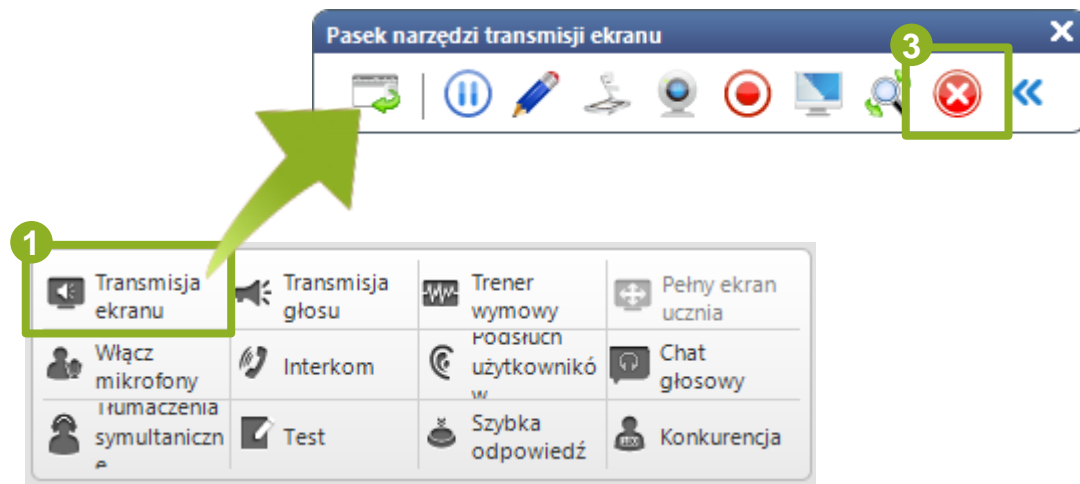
Pasek narzędzi transmisji ekranu

3

1

| Transmisja ekranu | Transmisja głosu | Trener wymowy | Pełny ekran ucznia |
|---|---|---|---|
| Włącz mikrofony | Interkom | Podsłuch użytkownikó w | Chat głosowy |
| Tłumaczenia symultaniczn e | Test | Szybka odpowiedź | Konkurencja |